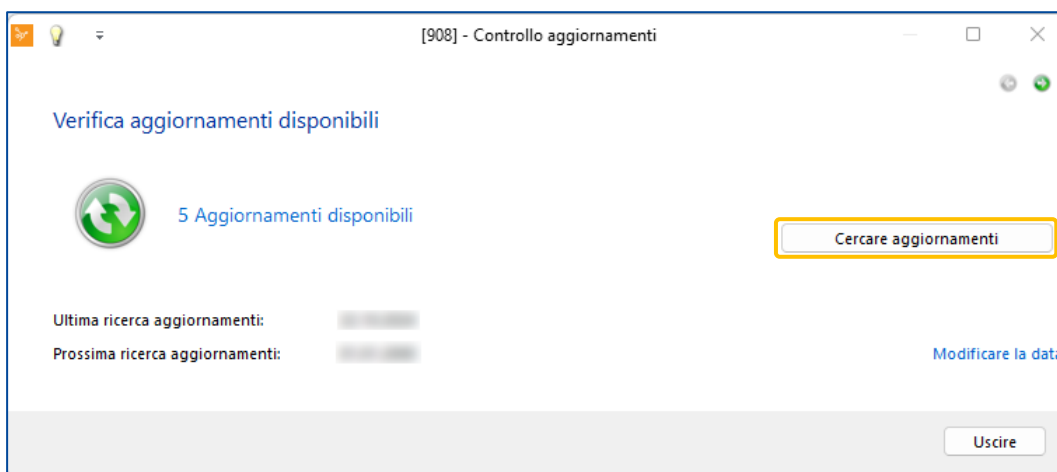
[908] - Controllo aggiornamenti

Verifica aggiornamenti disponibili

5 Aggiornamenti disponibili

Cercare aggiornamenti

Ultima ricerca aggiornamenti: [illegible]

Prossima ricerca aggiornamenti: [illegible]

Modificare la dat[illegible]

Uscire